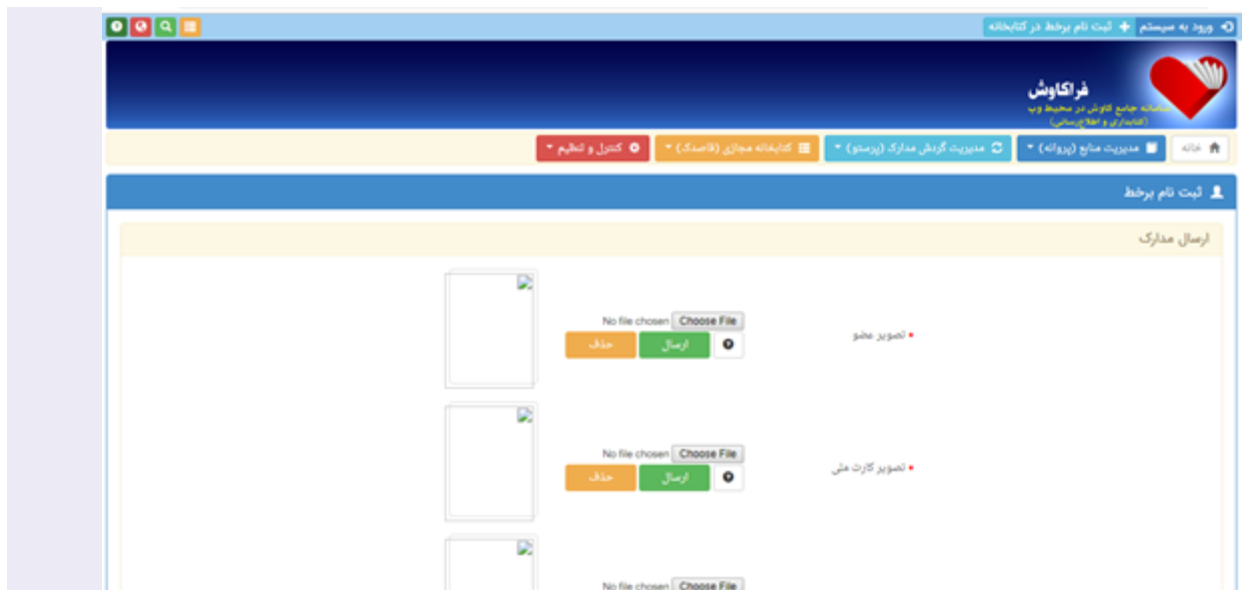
ورود به سیستم ثبت نام برخط در کتابخانه

فراکاوش
سامانه جامع کاوش در محیط وب
(کتابداری و اطلاع‌رسانی)

خانه
مدیریت منابع (پروانه)
مدیریت گردش مدارک (پرستو)
کتابخانه مجازی (قاصدک)
کنترل و تنظیم

ثبت نام برخط

ارسال مدارک

* تصویر عضو
Choose File No file chosen
ارسال
حذف

* تصویر کارت ملی
Choose File No file chosen
ارسال
حذف

Choose File No file chosen